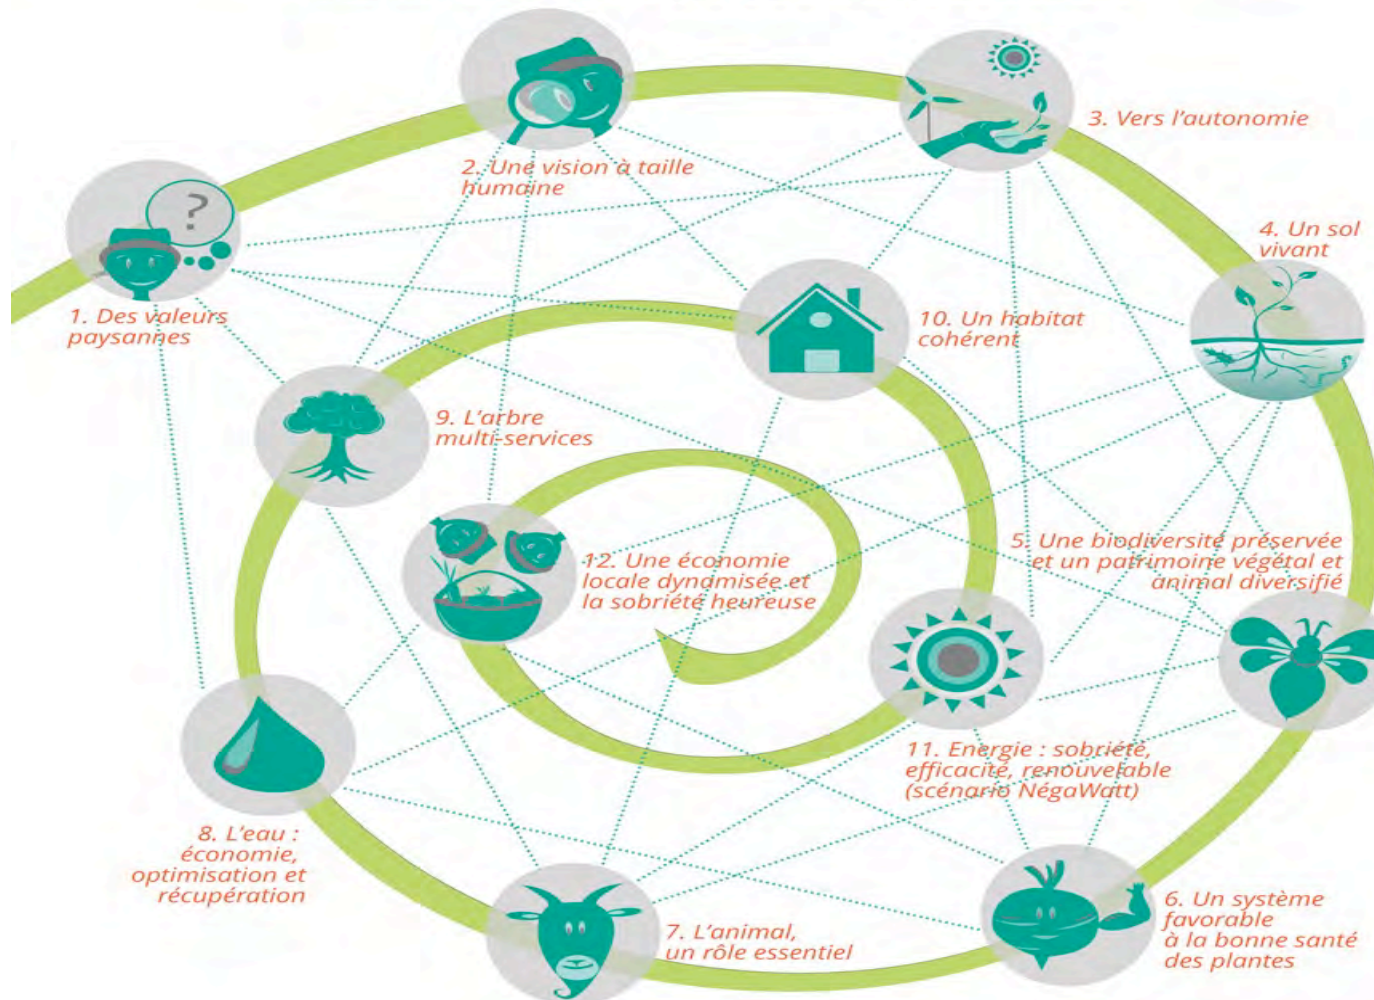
?

1. Des valeurs paysannes

2. Une vision à taille humaine

3. Vers l'autonomie

4. Un sol vivant

10. Un habitat cohérent

9. L'arbre multi-services

12. Une économie locale dynamisée et la sobriété heureuse

5. Une biodiversité préservée et un patrimoine végétal et animal diversifié

11. Energie : sobriété, efficacité, renouvelable (scénario NégaWatt)

8. L'eau : économie, optimisation et récupération

7. L'animal, un rôle essentiel

6. Un système favorable à la bonne santé des plantes